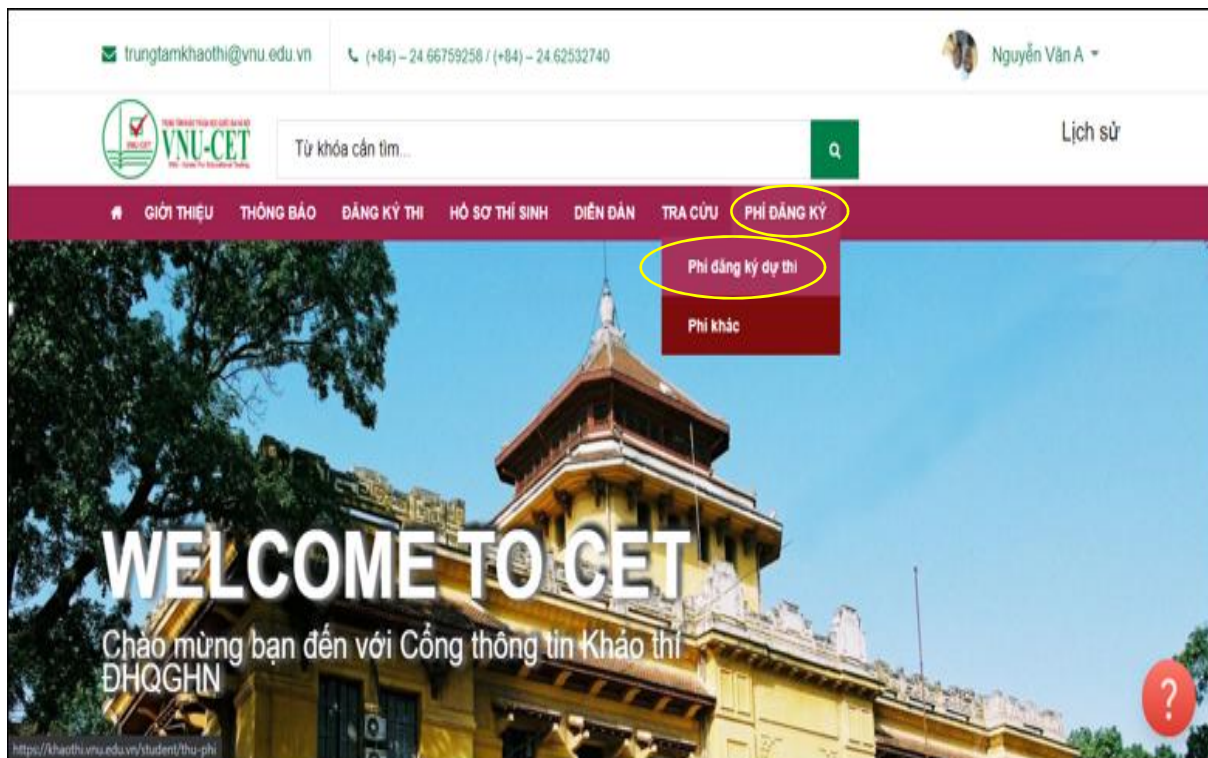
trungtamkhaothi@vnu.edu.vn (+84) – 24 66759258 / (+84) – 24 62532740 Nguyễn Văn A

VNU-CET

Từ khóa cần tìm...

Lịch sử

GIỚI THIỆU THÔNG BÁO ĐĂNG KÝ THI HỒ SƠ THÍ SINH DIỄN ĐÀN TRA CỨU PHÍ ĐĂNG KÝ

Phí đăng ký dự thi

Phí khác

WELCOME TO CET

Chào mừng bạn đến với Cổng thông tin Khảo thí ĐHQGHN

https://khaothi.vnu.edu.vn/student/thu-phi

?